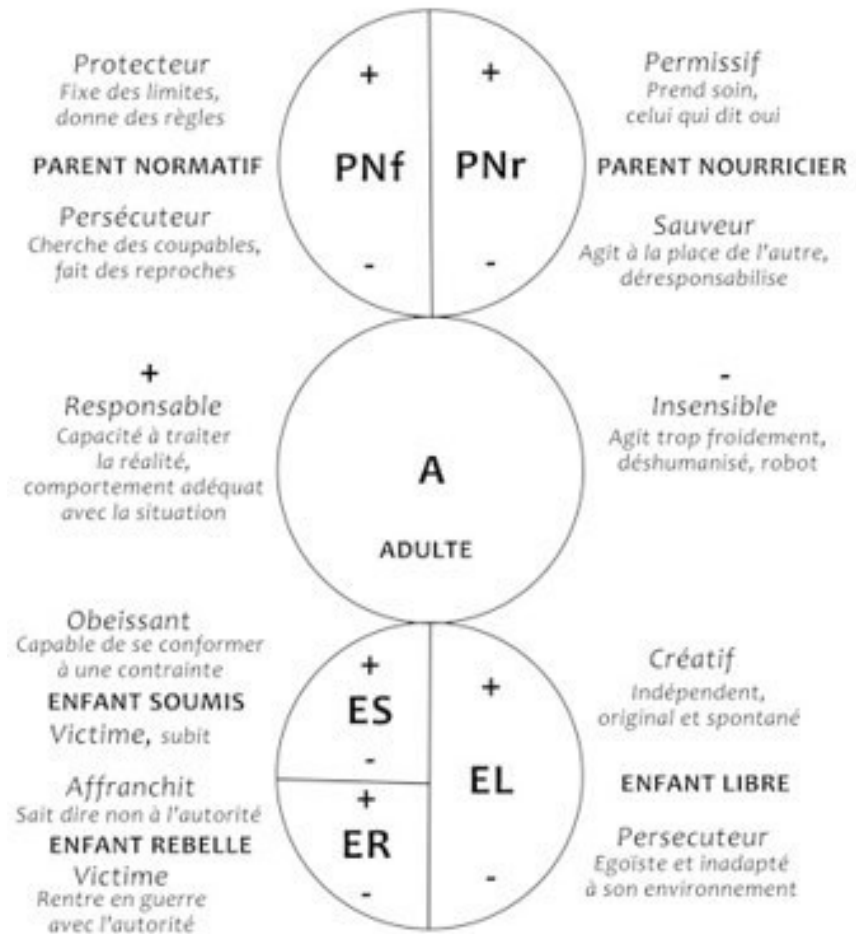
Protecteur
Fixe des limites, donne des règles

PARENT NORMATIF

Persécuteur
Cherche des coupables, fait des reproches

+
PNf
-

+
PNr
-

Permissif
Prend soin, celui qui dit oui

PARENT NOURRICIER

Sauveur
Agit à la place de l'autre, déresponsabilise

+
Responsable
Capacité à traiter la réalité, comportement adéquat avec la situation

A

ADULTE

-
Insensible
Agit trop froidement, déshumanisé, robot

Obeissant
Capable de se conformer à une contrainte

ENFANT SOUMIS

Victime, subit

Affranchit
Sait dire non à l'autorité

ENFANT REBELLE

Victime
Rentre en guerre avec l'autorité

+
ES
-

+
ER
-

+
EL
-

Créatif
Indépendent, original et spontané

ENFANT LIBRE

Persecuteur
Egoiste et inadapté à son environnement